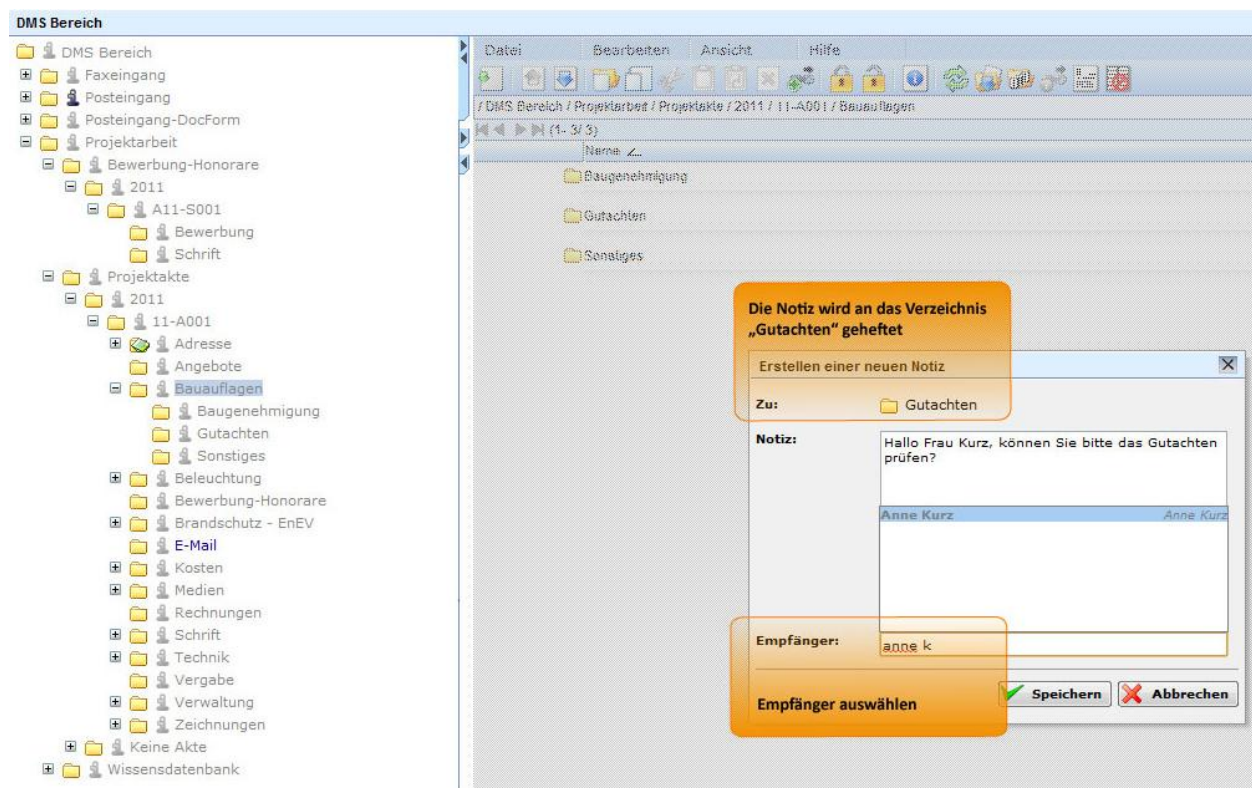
DMS Bereich

DMS Bereich
Faxeingang
Posteingang
Posteingang-DocForm
Projektarbeit
Bewerbung-Honorare
2011
A11-S001
Bewerbung
Schrift
Projektakte
2011
11-A001
Adresse
Angebote
Bauauflagen
Baugenehmigung
Gutachten
Sonstiges
Beleuchtung
Bewerbung-Honorare
Brandschutz - EnEV
E-Mail
Kosten
Medien
Rechnungen
Schrift
Technik
Vergabe
Verwaltung
Zeichnungen
Keine Akte
Wissensdatenbank

Datei Bearbeiten Ansicht Hilfe

/ DMS Bereich / Projektarbeit / Projektakte / 2011 / 11-A001 / Bauauflagen

(1- 3/ 3)

Name

Baugenehmigung

Gutachten

Sonstiges

Die Notiz wird an das Verzeichnis „Gutachten“ geheftet

Erstellen einer neuen Notiz

Zu: Gutachten

Notiz: Hallo Frau Kurz, können Sie bitte das Gutachten prüfen?

Anne Kurz Anne Kurz

Empfänger: anne k

Speichern Abbrechen

Empfänger auswählen